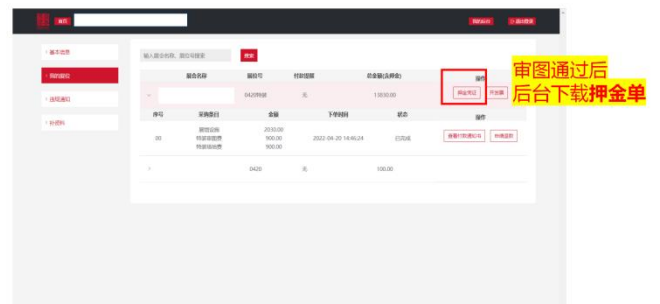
首页

我的报价　退出登录

基本信息

我的报价

流程通知

升级码

输入展会名称、展位号搜索　搜索

展会名称　展位号　付款信息　总金额(含押金)　操作

0420特装　无　1030.00　押金凭证　开发票

序号　采购项目　金额　下单时间　状态　操作

30　展馆定购 特装管理费 特装场地费　2030.00 900.00 900.00　2022-04-20 14:46:24　已完成　查看付款通知书　申请退款

0420　无　100.00

审图通过后
后台下载押金单